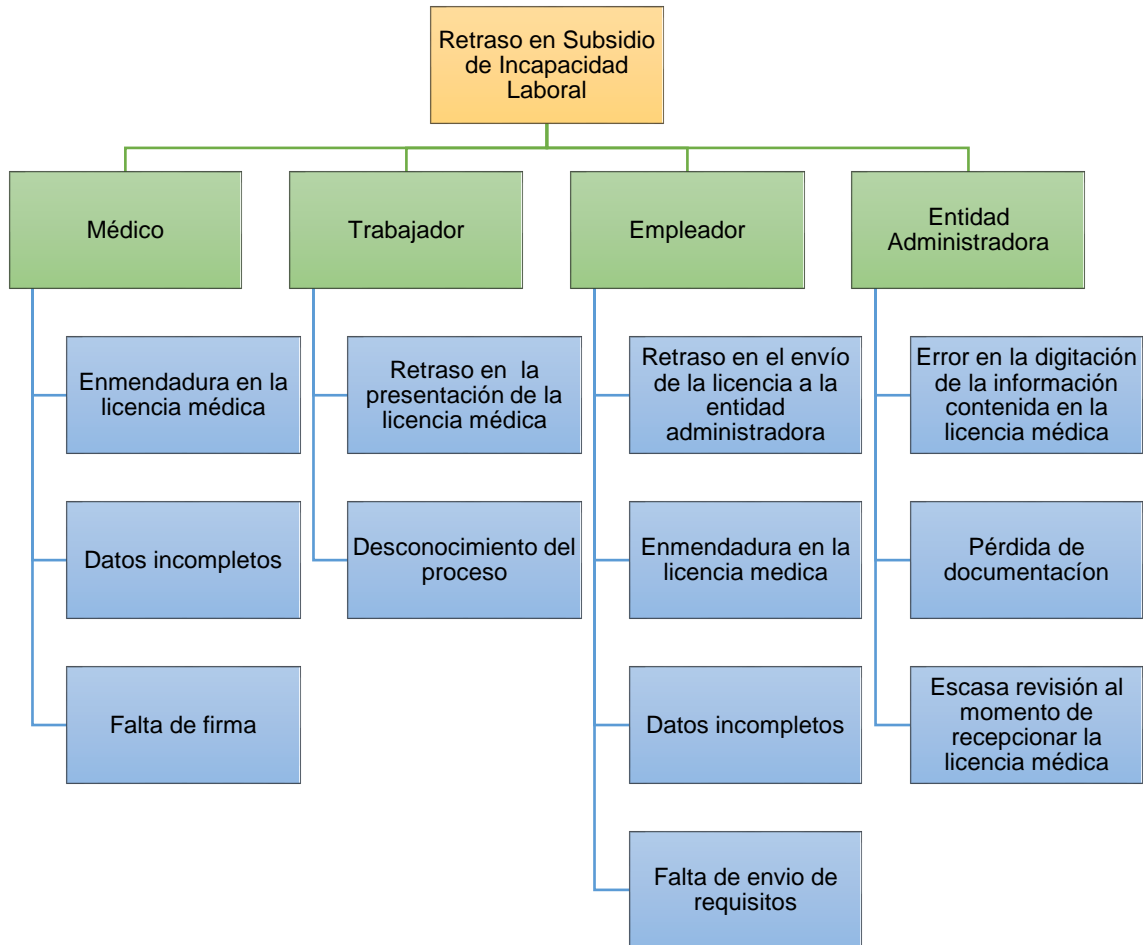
Retraso en Subsidio de Incapacidad Laboral

Médico

Enmendadura en la licencia médica

Datos incompletos

Falta de firma

Trabajador

Retraso en la presentación de la licencia médica

Desconocimiento del proceso

Empleador

Retraso en el envío de la licencia a la entidad administradora

Enmendadura en la licencia medica

Datos incompletos

Falta de envio de requisitos

Entidad Administradora

Error en la digitación de la información contenida en la licencia médica

Pérdida de documentacíon

Escasa revisión al momento de recepcionar la licencia médica